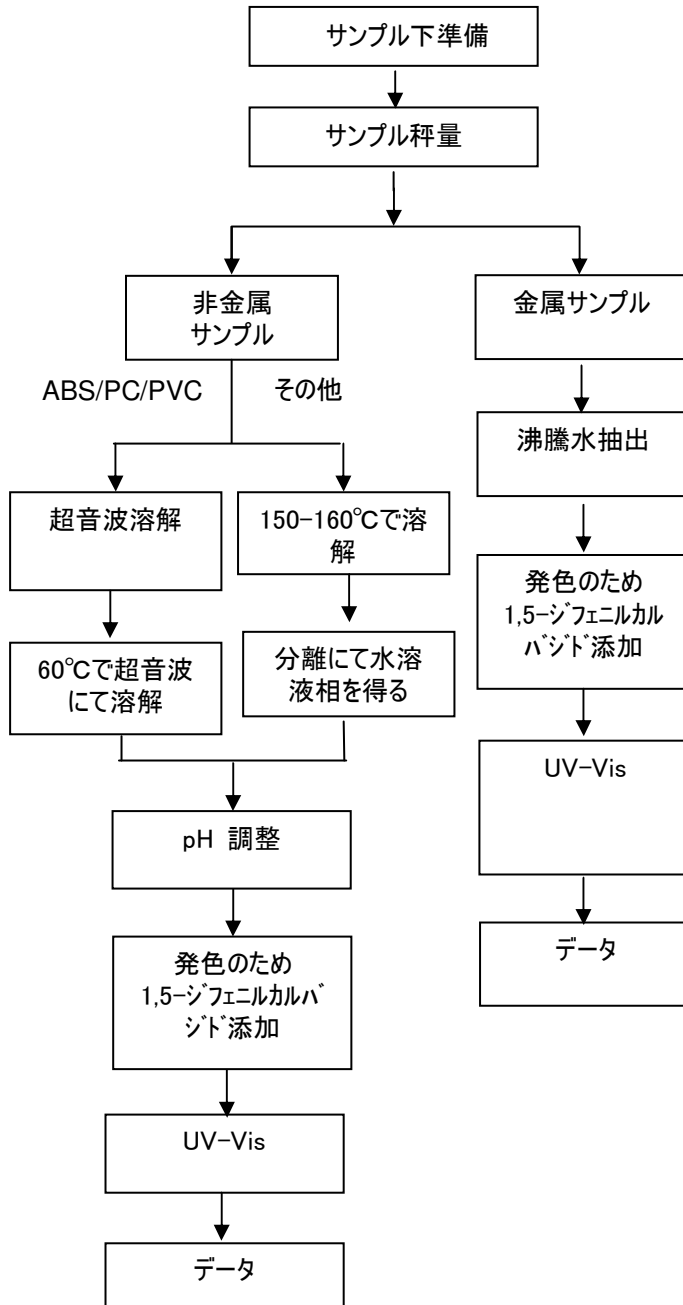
サンプル下準備

サンプル秤量

非金属サンプル

ABS/PC/PVC

その他

超音波溶解

60℃で超音波にて溶解

150-160℃で溶解

分離にて水溶液相を得る

pH 調整

発色のため 1,5-ｼﾞﾌｪﾆﾙｶﾙﾊﾞｼﾞﾄﾞ添加

UV-Vis

データ

金属サンプル

沸騰水抽出

発色のため 1,5-ｼﾞﾌｪﾆﾙｶﾙﾊﾞｼﾞﾄﾞ添加

UV-Vis

データ